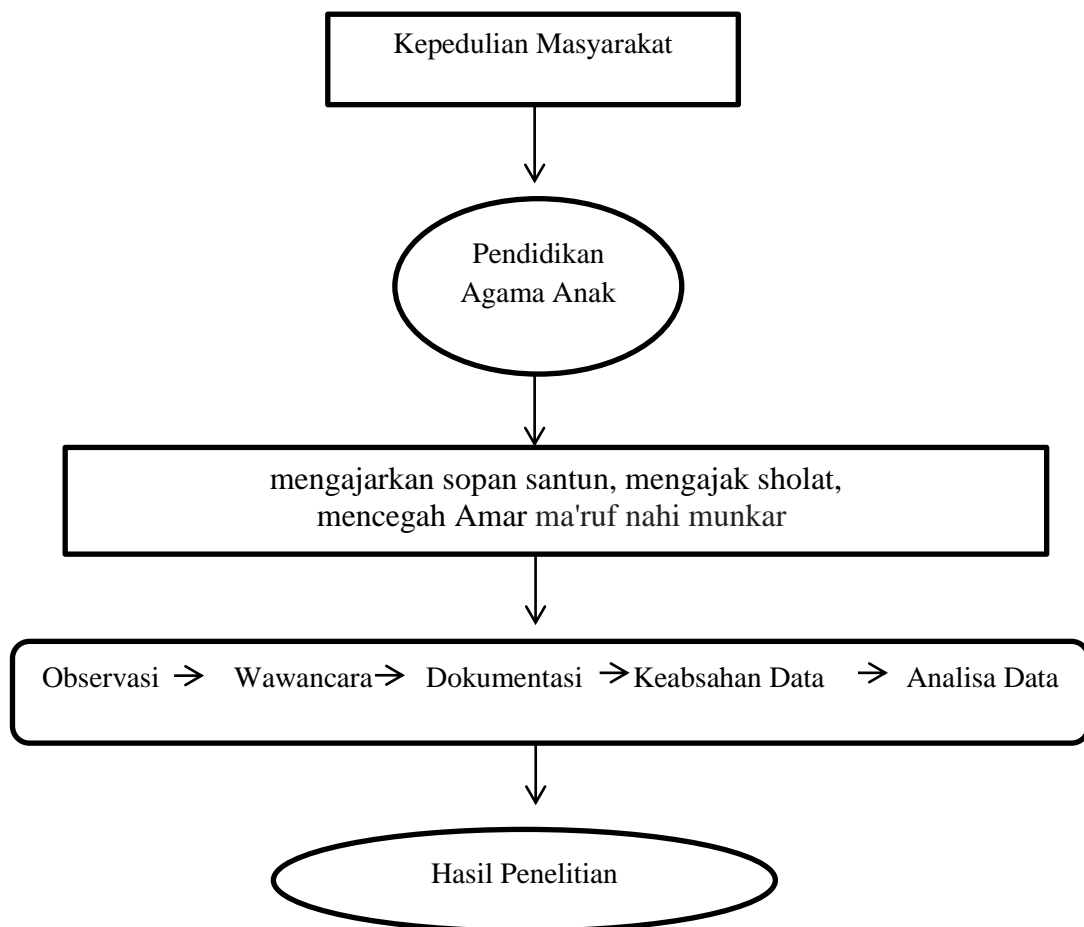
Kepedulian Masyarakat

Pendidikan Agama Anak

mengajarkan sopan santun, mengajak sholat, mencegah Amar ma'ruf nahi munkar

Observasi → Wawancara → Dokumentasi → Keabsahan Data → Analisa Data

Hasil Penelitian